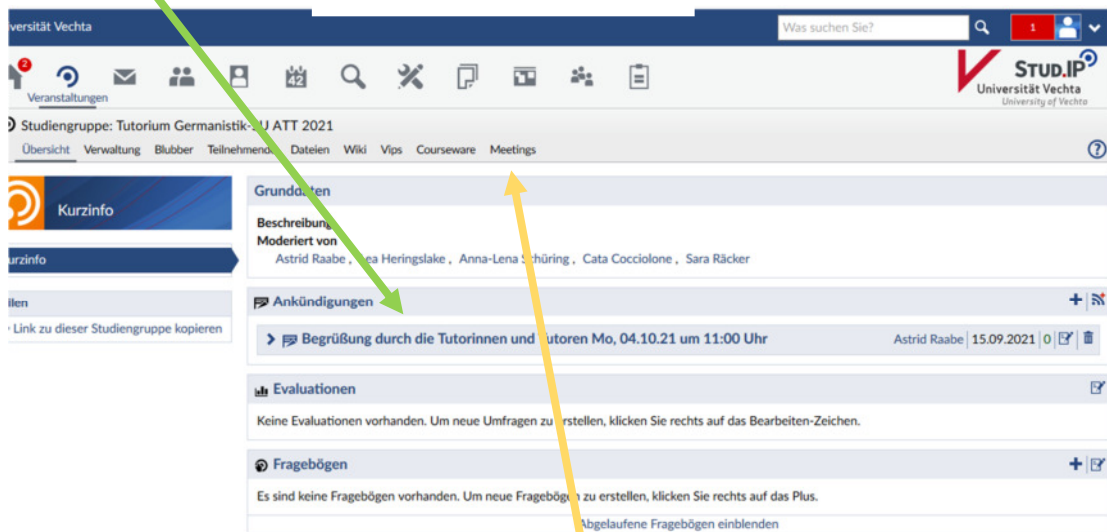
versität Vechta

Was suchen Sie?

1

2

Veranstaltungen

STUD.IP
Universität Vechta
University of Vechta

Studiengruppe: Tutorium Germanistik-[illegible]U ATT 2021

Übersicht Verwaltung Blubber Teilnehmende Dateien Wiki Vips Courseware Meetings

Kurzinfo

urzinfo

ilen

Link zu dieser Studiengruppe kopieren

Grunddaten

Beschreibung
Moderiert von
Astrid Raabe, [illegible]ea Heringslake, Anna-Lena Schüring, Cata Cocciolone, Sara Räcker

Ankündigungen

Begrüßung durch die Tutorinnen und Tutoren Mo, 04.10.21 um 11:00 Uhr

Astrid Raabe | 15.09.2021 | 0

Evaluationen

Keine Evaluationen vorhanden. Um neue Umfragen zu erstellen, klicken Sie rechts auf das Bearbeiten-Zeichen.

Fragebögen

Es sind keine Fragebögen vorhanden. Um neue Fragebögen zu erstellen, klicken Sie rechts auf das Plus.

Abgelaufene Fragebögen einblenden